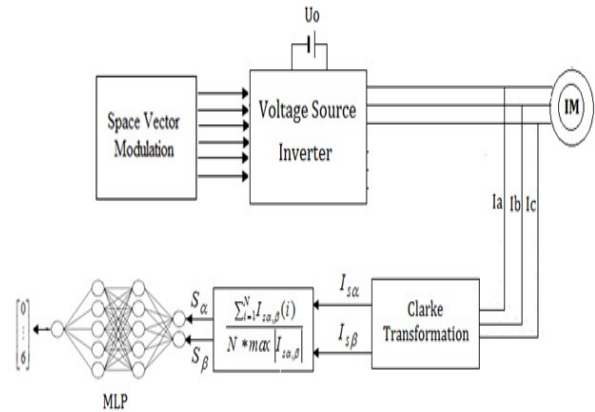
Uo

Space Vector Modulation

Voltage Source Inverter

IM

Ia Ib Ic

$I_{s\alpha}$

$I_{s\beta}$

Clarke Transformation

$\frac{\sum_{i=1}^{N} I_{s\alpha,\beta}(i)}{N * max|I_{s\alpha,\beta}|}$

$S_\alpha$

$S_\beta$

$\begin{bmatrix} 0 \\ \vdots \\ 6 \end{bmatrix}$

MLP